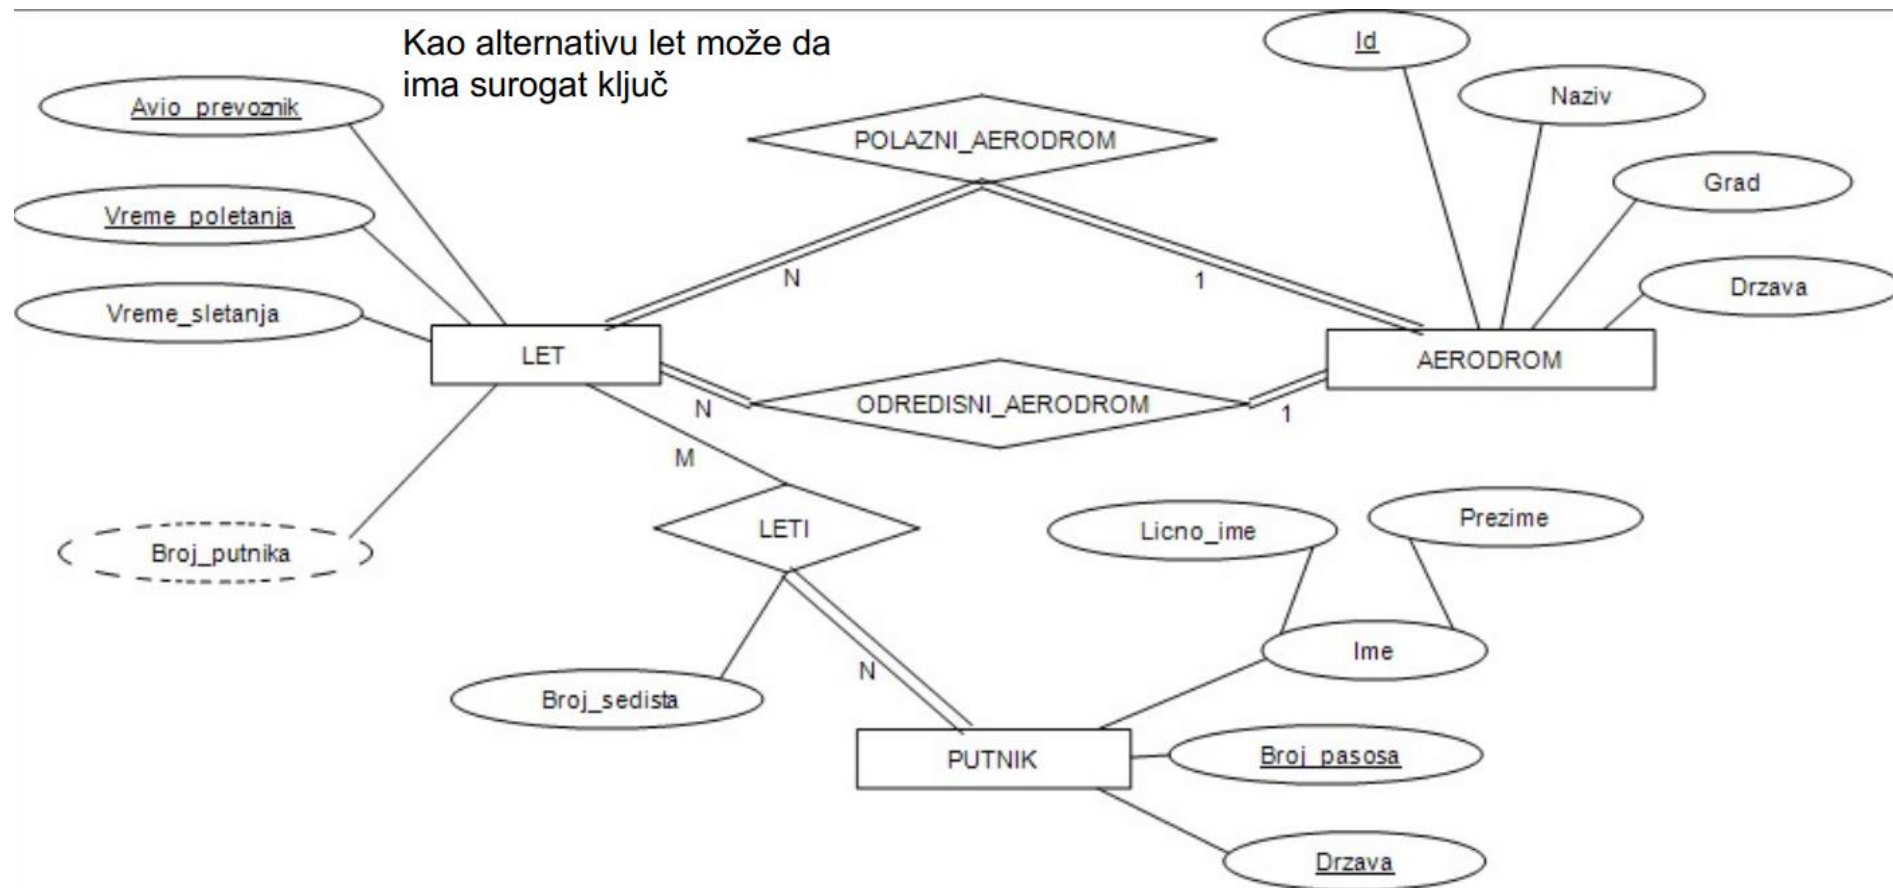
Kao alternativu let može da ima surogat ključ

Avio_prevoznik

Vreme_poletanja

Vreme_sletanja

Broj_putnika

LET

POLAZNI_AERODROM

N

1

ODREDISNI_AERODROM

N

1

Id

Naziv

Grad

Drzava

AERODROM

M

LETI

N

Broj_sedista

Licno_ime

Prezime

Ime

PUTNIK

Broj_pasosa

Drzava